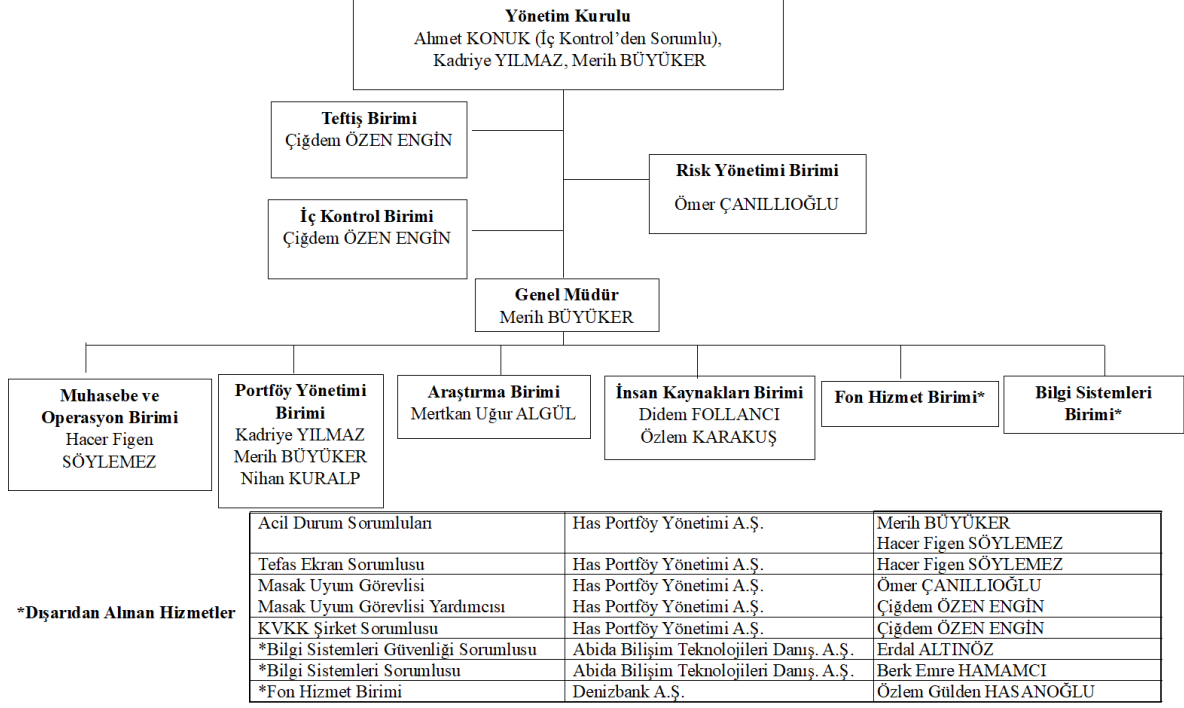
**Yönetim Kurulu**
Ahmet KONUK (İç Kontrol'den Sorumlu), Kadriye YILMAZ, Merih BÜYÜKER

**Teftiş Birimi**
Çiğdem ÖZEN ENGİN

**Risk Yönetimi Birimi**
Ömer ÇANILLIOĞLU

**İç Kontrol Birimi**
Çiğdem ÖZEN ENGİN

**Genel Müdür**
Merih BÜYÜKER

**Muhasebe ve Operasyon Birimi**
Hacer Figen SÖYLEMEZ

**Portföy Yönetimi Birimi**
Kadriye YILMAZ
Merih BÜYÜKER
Nihan KURALP

**Araştırma Birimi**
Mertkan Uğur ALGÜL

**İnsan Kaynakları Birimi**
Didem FOLLANCI
Özlem KARAKUŞ

**Fon Hizmet Birimi***

**Bilgi Sistemleri Birimi***

**\*Dışarıdan Alınan Hizmetler**

| | | |
|---|---|---|
| Acil Durum Sorumluları | Has Portföy Yönetimi A.Ş. | Merih BÜYÜKER<br>Hacer Figen SÖYLEMEZ |
| Tefas Ekran Sorumlusu | Has Portföy Yönetimi A.Ş. | Hacer Figen SÖYLEMEZ |
| Masak Uyum Görevlisi<br>Masak Uyum Görevlisi Yardımcısı | Has Portföy Yönetimi A.Ş.<br>Has Portföy Yönetimi A.Ş. | Ömer ÇANILLIOĞLU<br>Çiğdem ÖZEN ENGİN |
| KVKK Şirket Sorumlusu | Has Portföy Yönetimi A.Ş. | Çiğdem ÖZEN ENGİN |
| *Bilgi Sistemleri Güvenliği Sorumlusu | Abida Bilişim Teknolojileri Danış. A.Ş. | Erdal ALTINÖZ |
| *Bilgi Sistemleri Sorumlusu | Abida Bilişim Teknolojileri Danış. A.Ş. | Berk Emre HAMAMCI |
| *Fon Hizmet Birimi | Denizbank A.Ş. | Özlem Gülden HASANOĞLU |